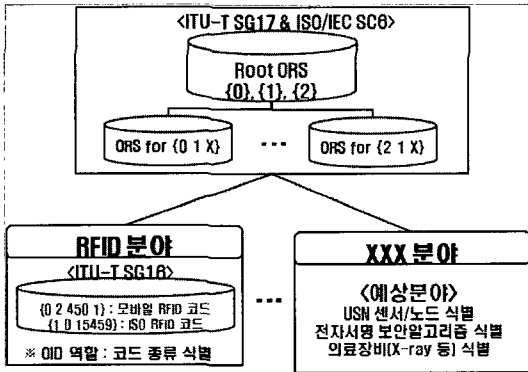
<ITU-T SG17 & ISO/IEC SC6>

Root ORS
{0}, {1}, {2}

ORS for {0 1 X}

...

ORS for {2 1 X}

RFID 분야

<ITU-T SG16>

{0 2 450 1} : 모바일 RFID 코드
{1 0 15459} : ISO RFID 코드

※ OID 역할 : 코드 종류 식별

...

XXX 분야

<예상분야>
USN 센서/노드 식별
전자서명 보안알고리즘 식별
의료장비(X-ray 등) 식별